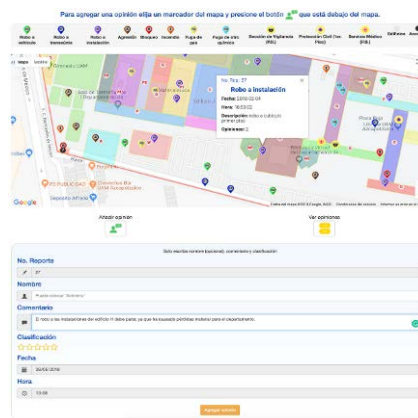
Para agregar una opinión elija un marcador del mapa y presione el botón que está debajo del mapa.

Robo a vehículo | Robo a transeúnte | Robo a instalación | Agresión | Bloqueo | Incendio | Fuga de gas | Fuga de otro químico | Servicio de Vigilancia (RS) | Protección Civil (Ver. Pino) | Servicios Médicos (DS) | Edificios | Acce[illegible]

Mapa | Satélite

No. Rep.: 37
Robo a instalación
Fecha: 2018-02-04
Hora: 16:00:00
Descripción: robo a cubículo primer piso
Opiniones: 2

Google

Datos del mapa ©2018 Google, INEGI | Condiciones de uso | Informar un error en el mapa

Añadir opinión | Ver opiniones

Solo escriba nombre (opcional), comentario y clasificación

No. Reporte
37

Nombre
Puede colocar "Anónimo"

Comentario
El robo a las instalaciones del edificio H debe parar, ya que he causado pérdidas materiales para el departamento.

Clasificación
☆☆☆☆☆

Fecha
26/05/2018

Hora
13:30

Agregar opinión